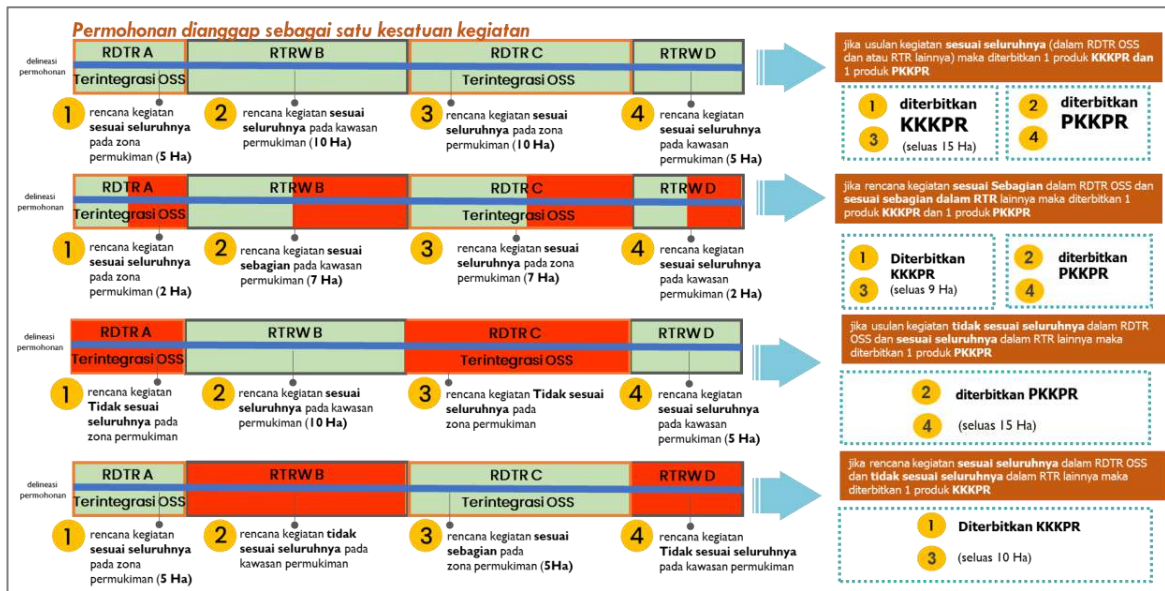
Permohonan dianggap sebagai satu kesatuan kegiatan

delineasi permohonan

RDTR A | RTRW B | RDTR C | RTRW D

Terintegrasi OSS | Terintegrasi OSS

1 rencana kegiatan sesuai seluruhnya pada zona permukiman (5 Ha)
2 rencana kegiatan sesuai seluruhnya pada kawasan permukiman (10 Ha)
3 rencana kegiatan sesuai seluruhnya pada zona permukiman (10 Ha)
4 rencana kegiatan sesuai seluruhnya pada kawasan permukiman (5 Ha)

jika usulan kegiatan sesuai seluruhnya (dalam RDTR OSS dan atau RTR lainnya) maka diterbitkan 1 produk KKKPR dan 1 produk PKKPR

1 3 diterbitkan KKKPR (seluas 15 Ha)
2 4 diterbitkan PKKPR

delineasi permohonan

RDTR A | RTRW B | RDTR C | RTRW D

Terintegrasi OSS | Terintegrasi OSS

1 rencana kegiatan sesuai seluruhnya pada zona permukiman (2 Ha)
2 rencana kegiatan sesuai sebagian pada kawasan permukiman (7 Ha)
3 rencana kegiatan sesuai seluruhnya pada zona permukiman (7 Ha)
4 rencana kegiatan sesuai seluruhnya pada kawasan permukiman (2 Ha)

jika rencana kegiatan sesuai Sebagian dalam RDTR OSS dan sesuai sebagian dalam RTR lainnya maka diterbitkan 1 produk KKKPR dan 1 produk PKKPR

1 3 Diterbitkan KKKPR (seluas 9 Ha)
2 4 diterbitkan PKKPR

delineasi permohonan

RDTR A | RTRW B | RDTR C | RTRW D

Terintegrasi OSS | Terintegrasi OSS

1 rencana kegiatan Tidak sesuai seluruhnya pada zona permukiman
2 rencana kegiatan sesuai seluruhnya pada kawasan permukiman (10 Ha)
3 rencana kegiatan Tidak sesuai seluruhnya pada zona permukiman
4 rencana kegiatan sesuai seluruhnya pada kawasan permukiman (5 Ha)

jika usulan kegiatan tidak sesuai seluruhnya dalam RDTR OSS dan sesuai seluruhnya dalam RTR lainnya maka diterbitkan 1 produk PKKPR

2 diterbitkan PKKPR
4 (seluas 15 Ha)

delineasi permohonan

RDTR A | RTRW B | RDTR C | RTRW D

Terintegrasi OSS | Terintegrasi OSS

1 rencana kegiatan sesuai seluruhnya pada zona permukiman (5 Ha)
2 rencana kegiatan tidak sesuai seluruhnya pada kawasan permukiman
3 rencana kegiatan sesuai sebagian pada zona permukiman (5Ha)
4 rencana kegiatan Tidak sesuai seluruhnya pada kawasan permukiman

jika rencana kegiatan sesuai seluruhnya dalam RDTR OSS dan tidak sesuai seluruhnya dalam RTR lainnya maka diterbitkan 1 produk KKKPR

1 Diterbitkan KKKPR
3 (seluas 10 Ha)